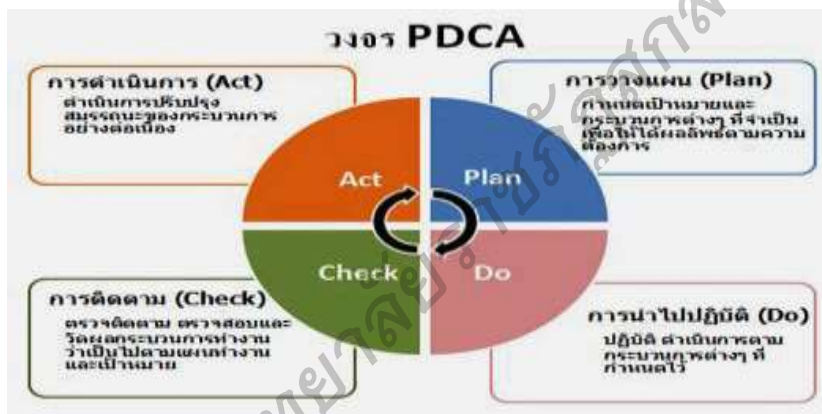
วงจร PDCA

การดำเนินการ (Act)
ดำเนินการปรับปรุงสมรรถนะของกระบวนการอย่างต่อเนื่อง

การวางแผน (Plan)
กำหนดเป้าหมายและกระบวนการต่างๆ ที่จำเป็นเพื่อให้ได้ผลลัพธ์ตามความต้องการ

Act
Plan
Check
Do

การติดตาม (Check)
ตรวจติดตาม ตรวจสอบและวัดผลกระบวนการทำงานว่าเป็นไปตามแผนทำงานและเป้าหมาย

การนำไปปฏิบัติ (Do)
ปฏิบัติ ดำเนินการตามกระบวนการต่างๆ ที่กำหนดไว้

มหาวิทยาลัยราชภัฏสกลนคร